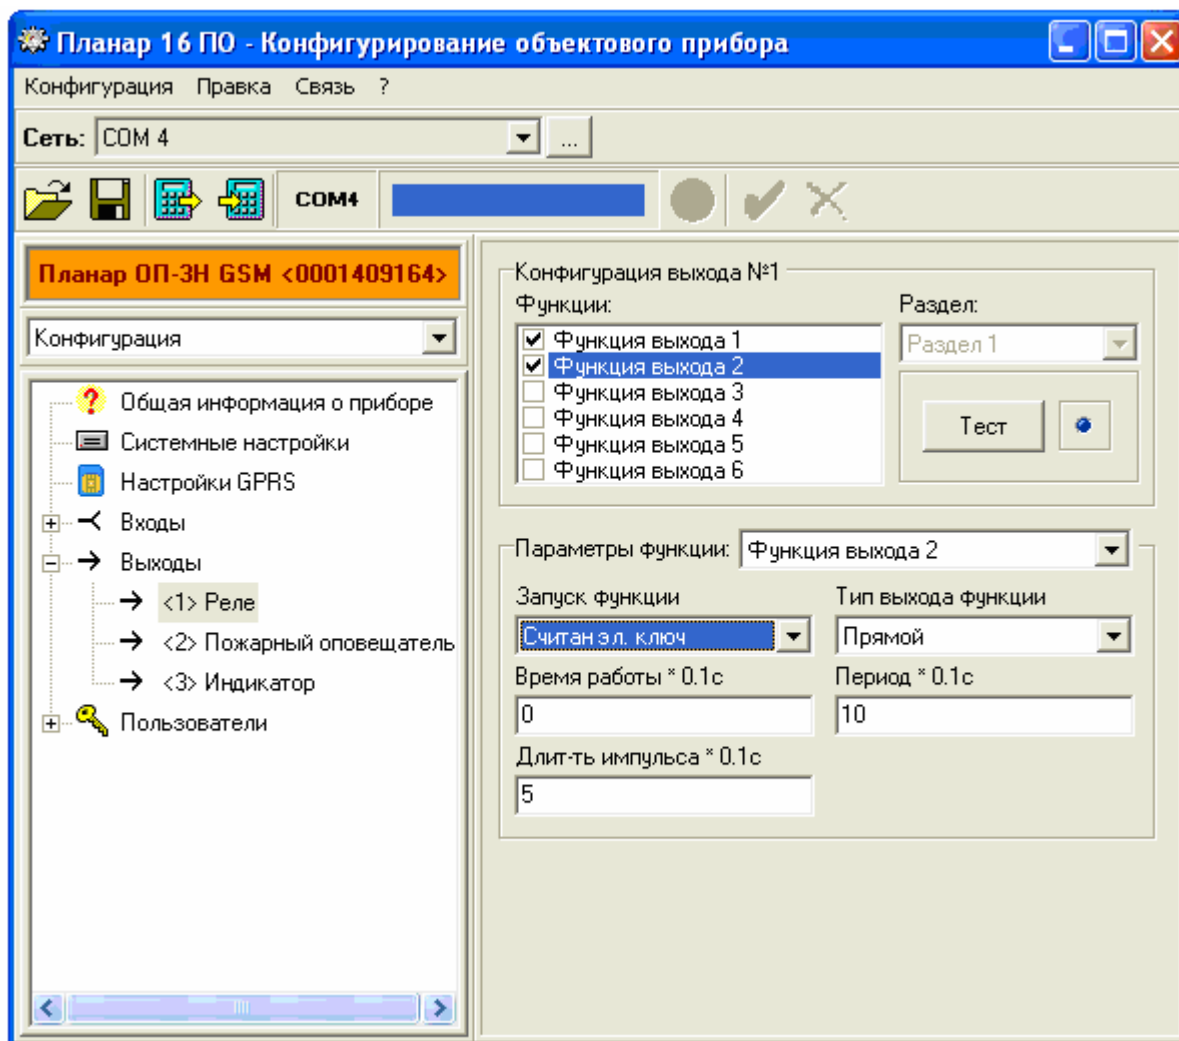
Планар 16 ПО - Конфигурирование объектового прибора

Конфигурация Правка Связь ?

Сеть: COM 4 ...

COM4

Планар ОП-3Н GSM <0001409164>

Конфигурация

Общая информация о приборе
Системные настройки
Настройки GPRS
Входы
Выходы
<1> Реле
<2> Пожарный оповещатель
<3> Индикатор
Пользователи

Конфигурация выхода №1

Функции:
Функция выхода 1
Функция выхода 2
Функция выхода 3
Функция выхода 4
Функция выхода 5
Функция выхода 6

Раздел:
Раздел 1

Тест

Параметры функции: Функция выхода 2

Запуск функции
Считан эл. ключ

Тип выхода функции
Прямой

Время работы * 0.1с
0

Период * 0.1с
10

Длит-ть импульса * 0.1с
5